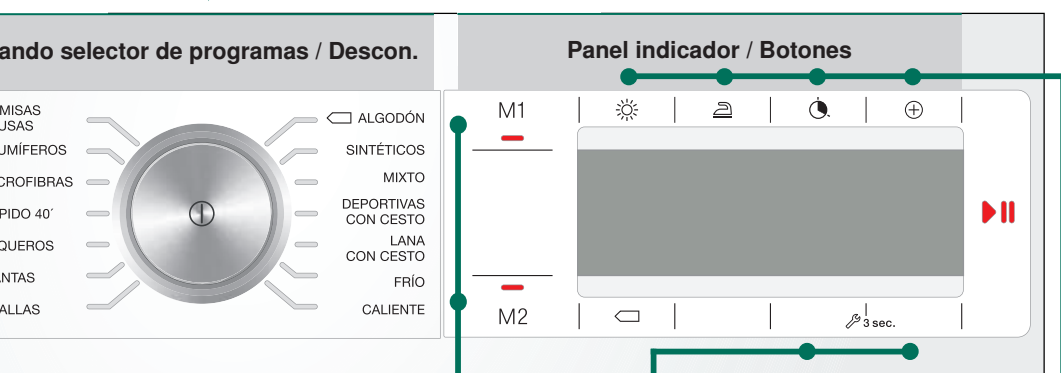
ando selector de programas / Descon.

MISAS
USAS
UMÍFEROS
CROFIBRAS
PIDO 40´
QUEROS
ANTAS
ALLAS

ALGODÓN
SINTÉTICOS
MIXTO
DEPORTIVAS CON CESTO
LANA CON CESTO
FRÍO
CALIENTE

Panel indicador / Botones

M1
M2
3 sec.